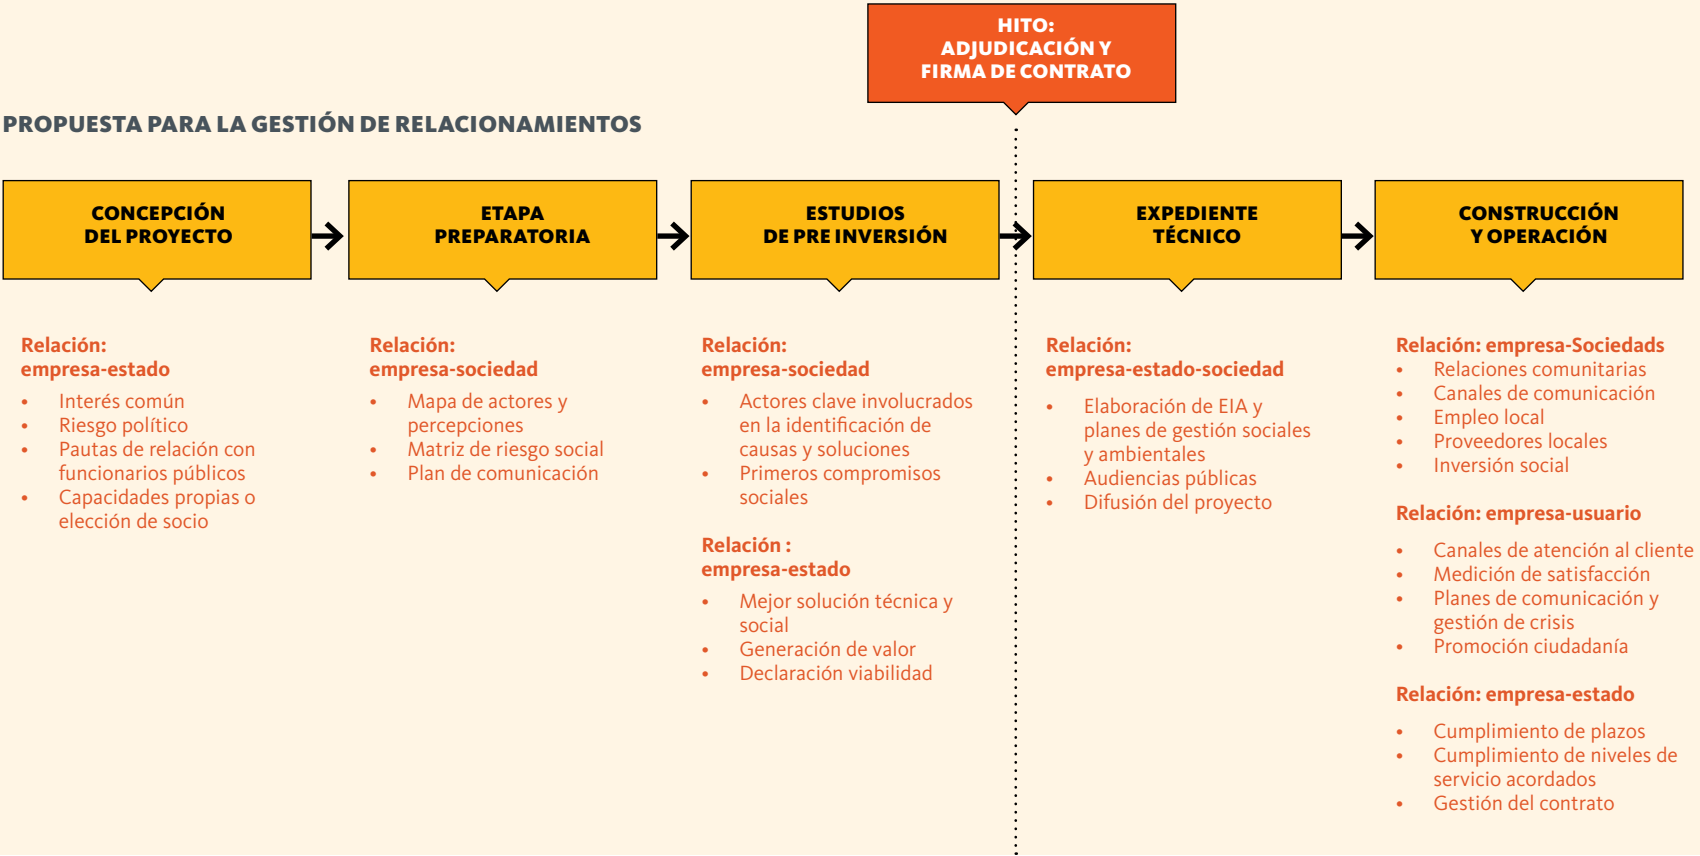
HITO:
ADJUDICACIÓN Y
FIRMA DE CONTRATO

PROPUESTA PARA LA GESTIÓN DE RELACIONAMIENTOS

CONCEPCIÓN
DEL PROYECTO

ETAPA
PREPARATORIA

ESTUDIOS
DE PRE INVERSIÓN

EXPEDIENTE
TÉCNICO

CONSTRUCCIÓN
Y OPERACIÓN

Relación:
empresa-estado
- Interés común
- Riesgo político
- Pautas de relación con funcionarios públicos
- Capacidades propias o elección de socio

Relación:
empresa-sociedad
- Mapa de actores y percepciones
- Matriz de riesgo social
- Plan de comunicación

Relación:
empresa-sociedad
- Actores clave involucrados en la identificación de causas y soluciones
- Primeros compromisos sociales

Relación :
empresa-estado
- Mejor solución técnica y social
- Generación de valor
- Declaración viabilidad

Relación:
empresa-estado-sociedad
- Elaboración de EIA y planes de gestión sociales y ambientales
- Audiencias públicas
- Difusión del proyecto

Relación: empresa-Sociedads
- Relaciones comunitarias
- Canales de comunicación
- Empleo local
- Proveedores locales
- Inversión social

Relación: empresa-usuario
- Canales de atención al cliente
- Medición de satisfacción
- Planes de comunicación y gestión de crisis
- Promoción ciudadanía

Relación: empresa-estado
- Cumplimiento de plazos
- Cumplimiento de niveles de servicio acordados
- Gestión del contrato